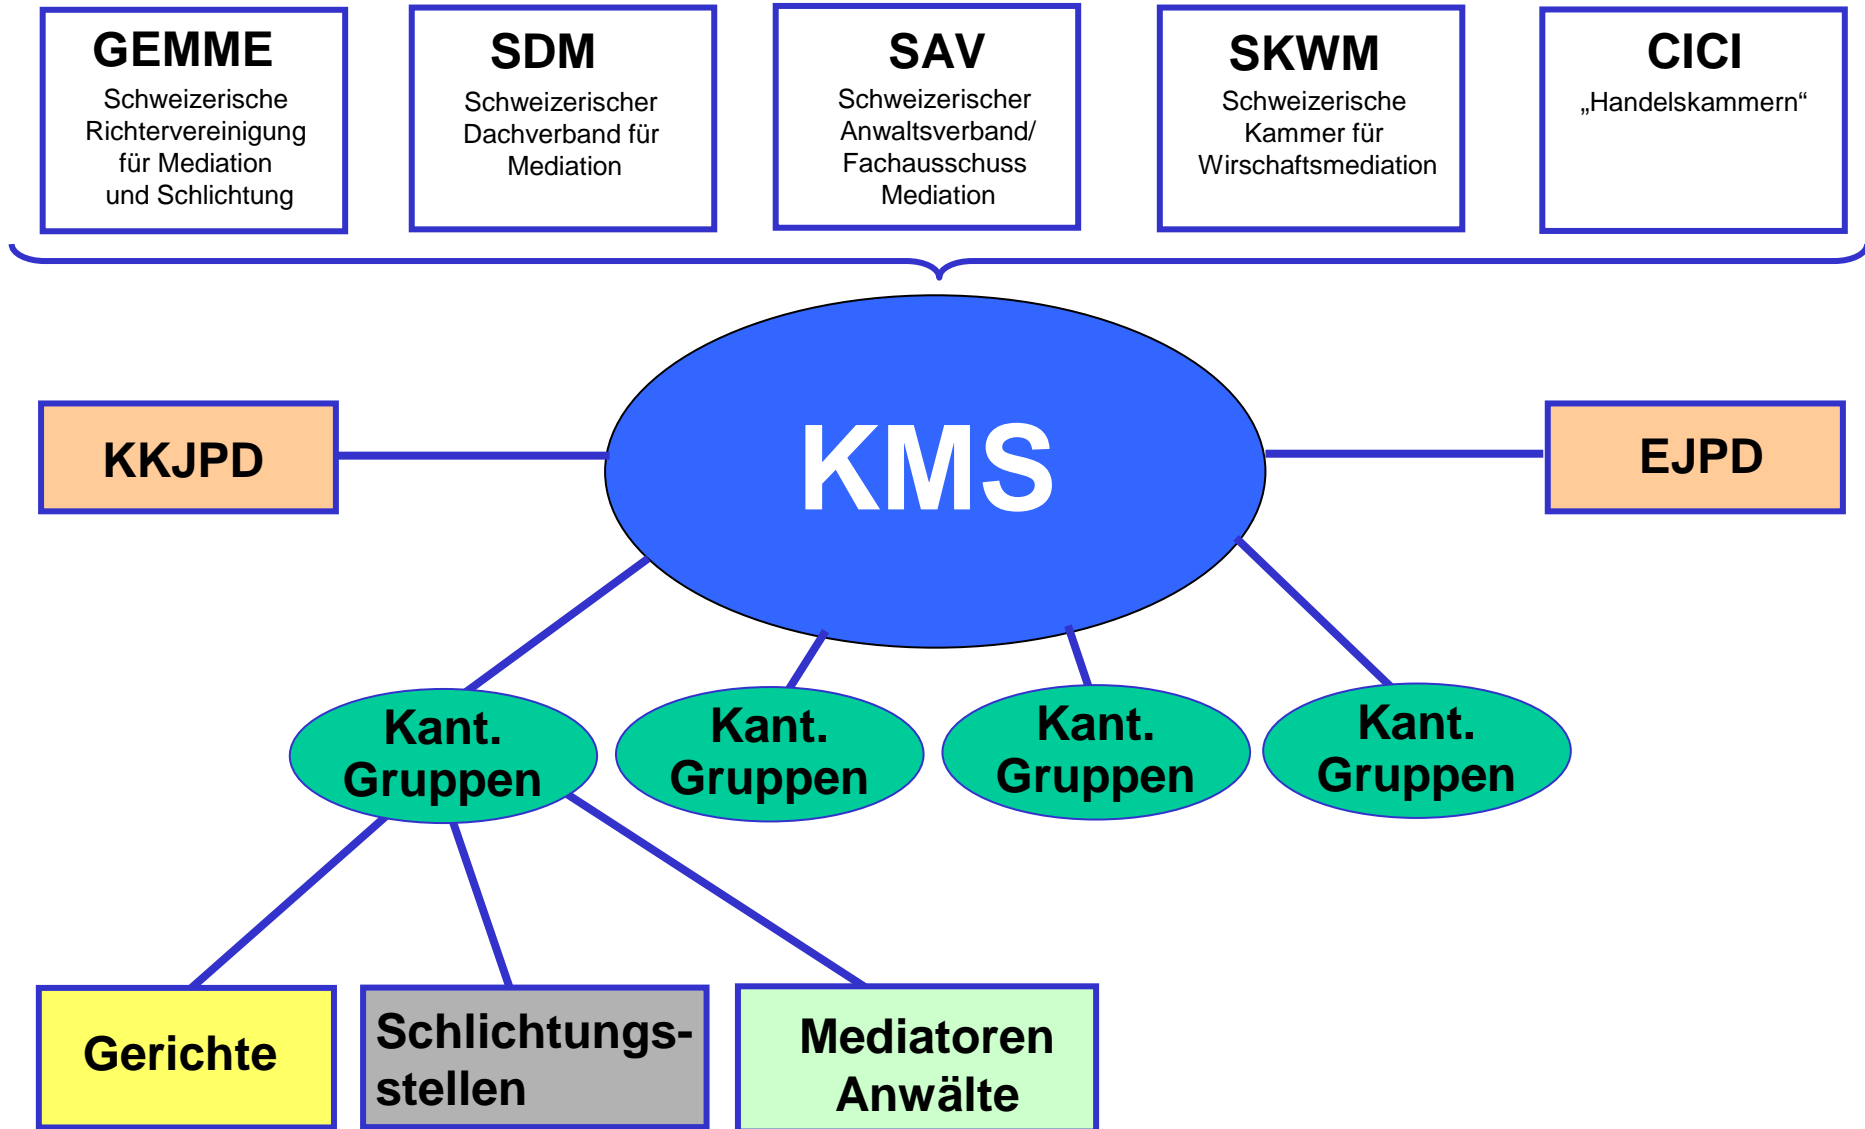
GEMME
Schweizerische Richtervereinigung für Mediation und Schlichtung

SDM
Schweizerischer Dachverband für Mediation

SAV
Schweizerischer Anwaltsverband/ Fachausschuss Mediation

SKWM
Schweizerische Kammer für Wirschaftsmediation

CICI
„Handelskammern“

KKJPD

KMS

EJPD

Kant. Gruppen

Kant. Gruppen

Kant. Gruppen

Kant. Gruppen

Gerichte

Schlichtungsstellen

Mediatoren Anwälte